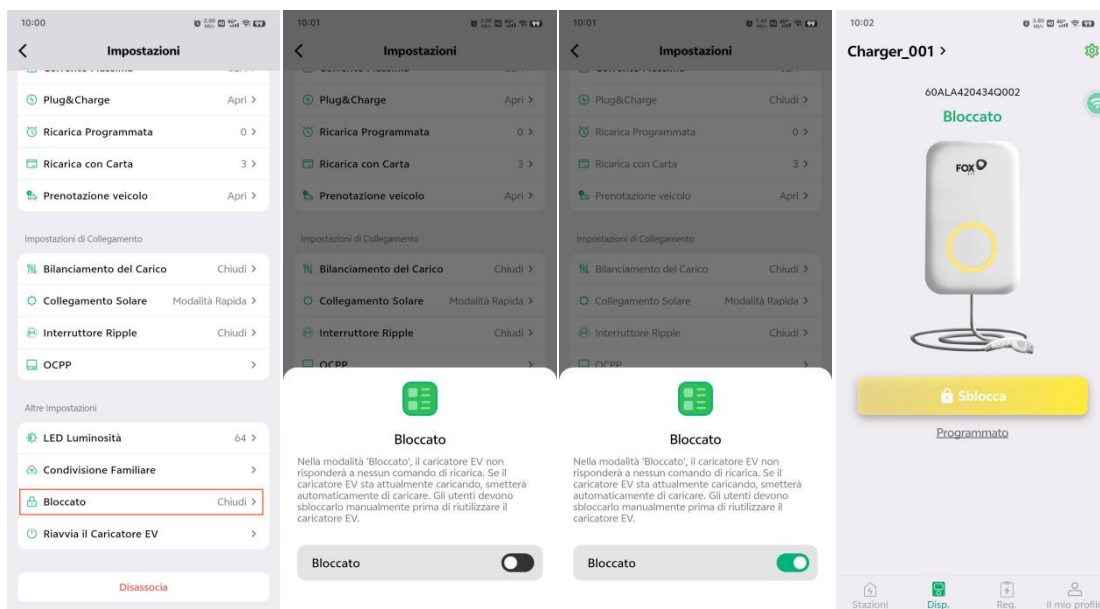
10:00

Impostazioni

Plug&Charge Apri >

Ricarica Programmata 0 >

Ricarica con Carta 3 >

Prenotazione veicolo Apri >

Impostazioni di Collegamento

Bilanciamento del Carico Chiudi >

Collegamento Solare Modalità Rapida >

Interruttore Ripple Chiudi >

OCPP >

Altre Impostazioni

LED Luminosità 64 >

Condivisione Familiare >

Bloccato Chiudi >

Riavvia il Caricatore EV >

Disassocia

10:01

Impostazioni

Plug&Charge Apri >

Ricarica Programmata 0 >

Ricarica con Carta 3 >

Prenotazione veicolo Apri >

Impostazioni di Collegamento

Bilanciamento del Carico Chiudi >

Collegamento Solare Modalità Rapida >

Interruttore Ripple Chiudi >

OCPP

Bloccato

Nella modalità 'Bloccato', il caricatore EV non risponderà a nessun comando di ricarica. Se il caricatore EV sta attualmente caricando, smetterà automaticamente di caricare. Gli utenti devono sbloccarlo manualmente prima di riutilizzare il caricatore EV.

Bloccato

10:01

Impostazioni

Plug&Charge Chiudi >

Ricarica Programmata 0 >

Ricarica con Carta 3 >

Prenotazione veicolo Apri >

Impostazioni di Collegamento

Bilanciamento del Carico Chiudi >

Collegamento Solare Modalità Rapida >

Interruttore Ripple Chiudi >

OCPP

Bloccato

Nella modalità 'Bloccato', il caricatore EV non risponderà a nessun comando di ricarica. Se il caricatore EV sta attualmente caricando, smetterà automaticamente di caricare. Gli utenti devono sbloccarlo manualmente prima di riutilizzare il caricatore EV.

Bloccato

10:02

Charger_001 >

60ALA420434Q002

Bloccato

FOX

Sblocca

Programmato

Stazioni Disp. Reg. Il mio profil